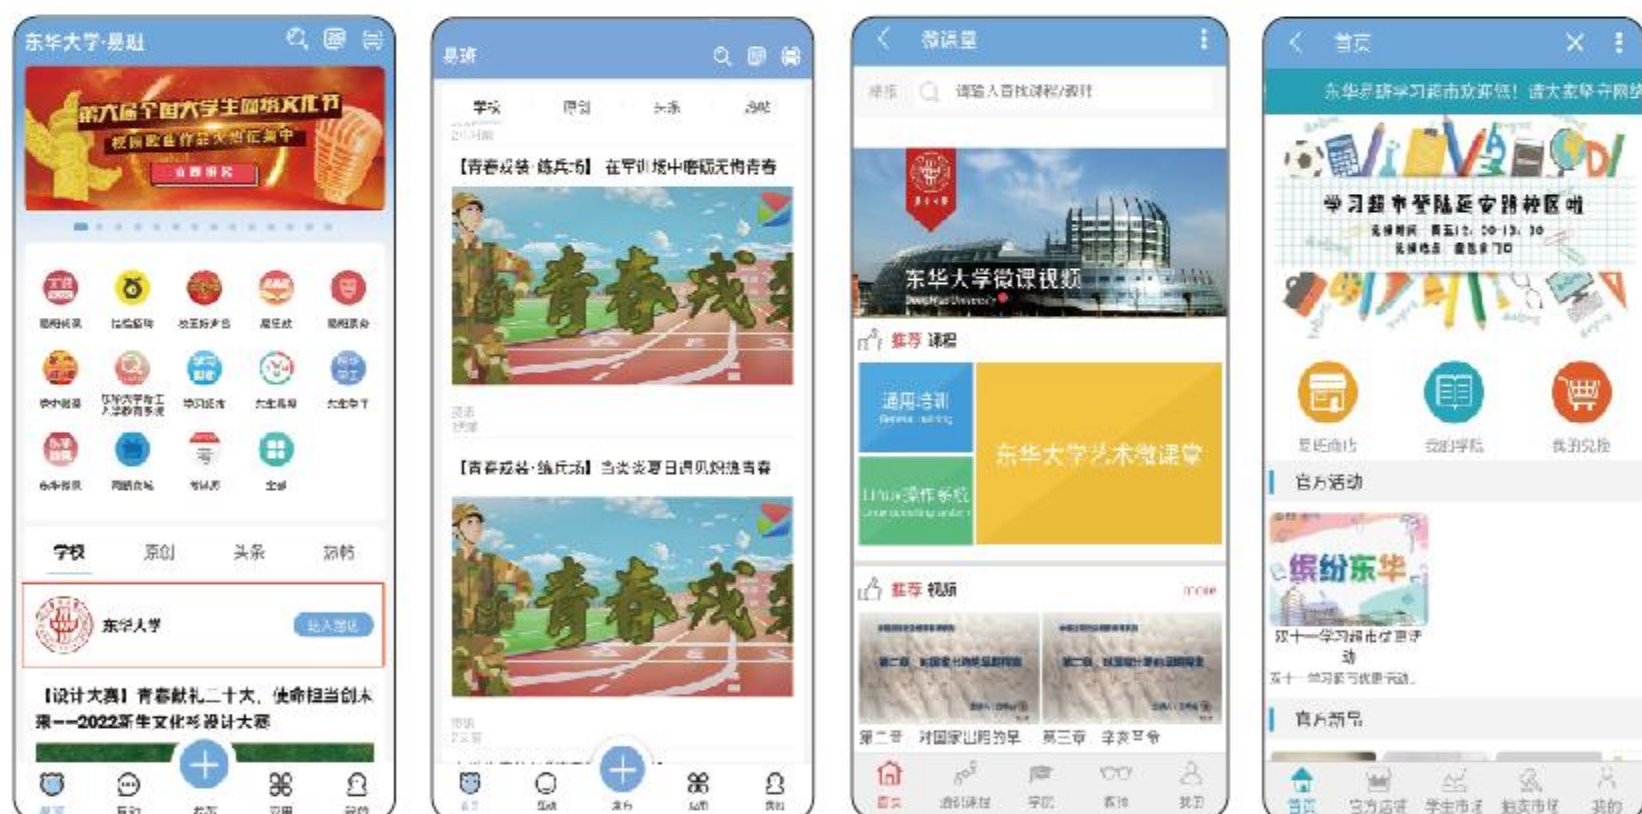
东华大学·易班

第六届全国大学生网络文化节
校园原创作品火热征集中
立即报名

学校 原创 头条 游戏

东华大学 进入首页

【设计大赛】青春献礼二十大，使命担当创未来——2022新生文化衫设计大赛

易班

学校 原创 头条 游戏

【青春戎装·练兵场】在军训场中磨砺无悔青春

青春戎装

【青春戎装·练兵场】当炎炎夏日遇见烈焰青春

青春戎装

微课堂

请输入查找课程/教师

东华大学微课视频

推荐 课程

通用培训

东华大学艺术微课堂

Linux操作系统

推荐 视频

more

第二章 对国家的热爱 第三章 辛亥革命

首页 微课堂 学院 教师 我的

首页

东华易班学习超市欢迎您！请大家尊守网络

学习超市登陆延安路校区啦

官方活动

缤纷东华

双十一学习超市促销活动

官方新品

首页 官方店铺 学生市场 跳蚤市场 我的